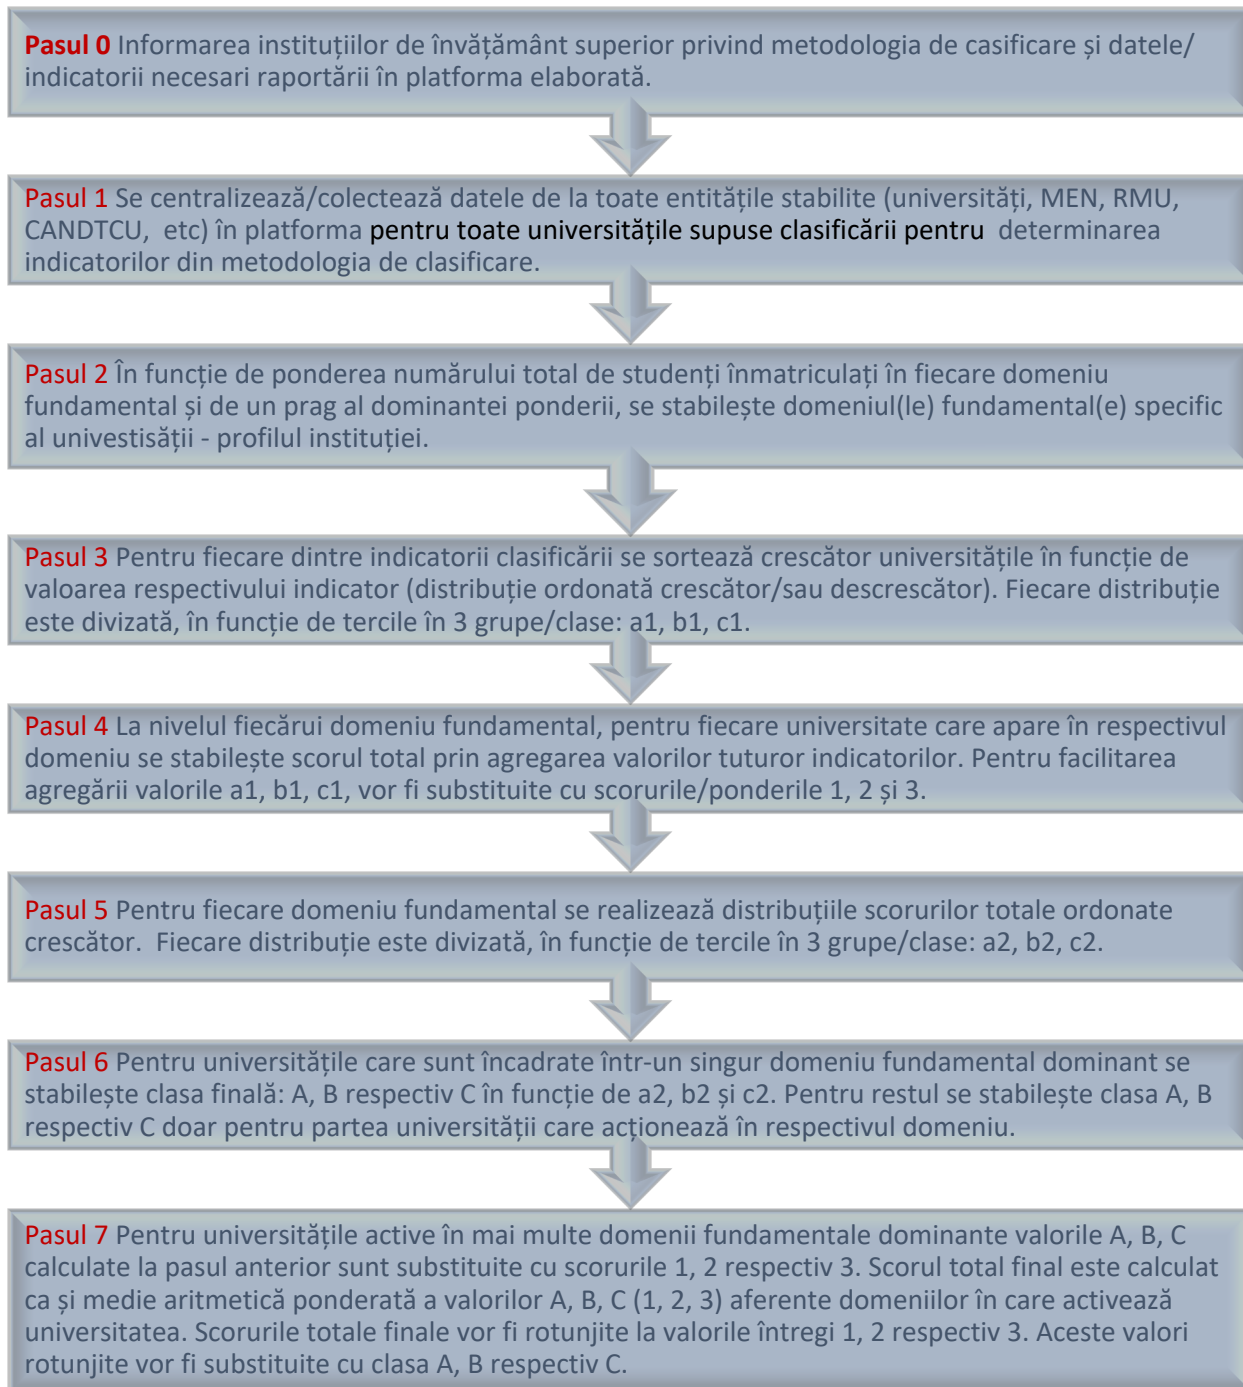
Pasul 0 Informarea instituțiilor de învățământ superior privind metodologia de casificare și datele/ indicatorii necesari raportării în platforma elaborată.

Pasul 1 Se centralizează/colectează datele de la toate entitățile stabilite (universități, MEN, RMU, CANDTCU, etc) în platforma pentru toate universitățile supuse clasificării pentru determinarea indicatorilor din metodologia de clasificare.

Pasul 2 În funcție de ponderea numărului total de studenți înmatriculați în fiecare domeniu fundamental și de un prag al dominantei ponderii, se stabilește domeniul(le) fundamental(e) specific al univestisății - profilul instituției.

Pasul 3 Pentru fiecare dintre indicatorii clasificării se sortează crescător universitățile în funcție de valoarea respectivului indicator (distribuție ordonată crescător/sau descrescător). Fiecare distribuție este divizată, în funcție de tercile în 3 grupe/clase: a1, b1, c1.

Pasul 4 La nivelul fiecărui domeniu fundamental, pentru fiecare universitate care apare în respectivul domeniu se stabilește scorul total prin agregarea valorilor tuturor indicatorilor. Pentru facilitarea agregării valorile a1, b1, c1, vor fi substituite cu scorurile/ponderile 1, 2 și 3.

Pasul 5 Pentru fiecare domeniu fundamental se realizează distribuțiile scorurilor totale ordonate crescător. Fiecare distribuție este divizată, în funcție de tercile în 3 grupe/clase: a2, b2, c2.

Pasul 6 Pentru universitățile care sunt încadrate într-un singur domeniu fundamental dominant se stabilește clasa finală: A, B respectiv C în funcție de a2, b2 și c2. Pentru restul se stabilește clasa A, B respectiv C doar pentru partea universității care acționează în respectivul domeniu.

Pasul 7 Pentru universitățile active în mai multe domenii fundamentale dominante valorile A, B, C calculate la pasul anterior sunt substituite cu scorurile 1, 2 respectiv 3. Scorul total final este calculat ca și medie aritmetică ponderată a valorilor A, B, C (1, 2, 3) aferente domeniilor în care activează universitatea. Scorurile totale finale vor fi rotunjite la valorile întregi 1, 2 respectiv 3. Aceste valori rotunjite vor fi substituite cu clasa A, B respectiv C.